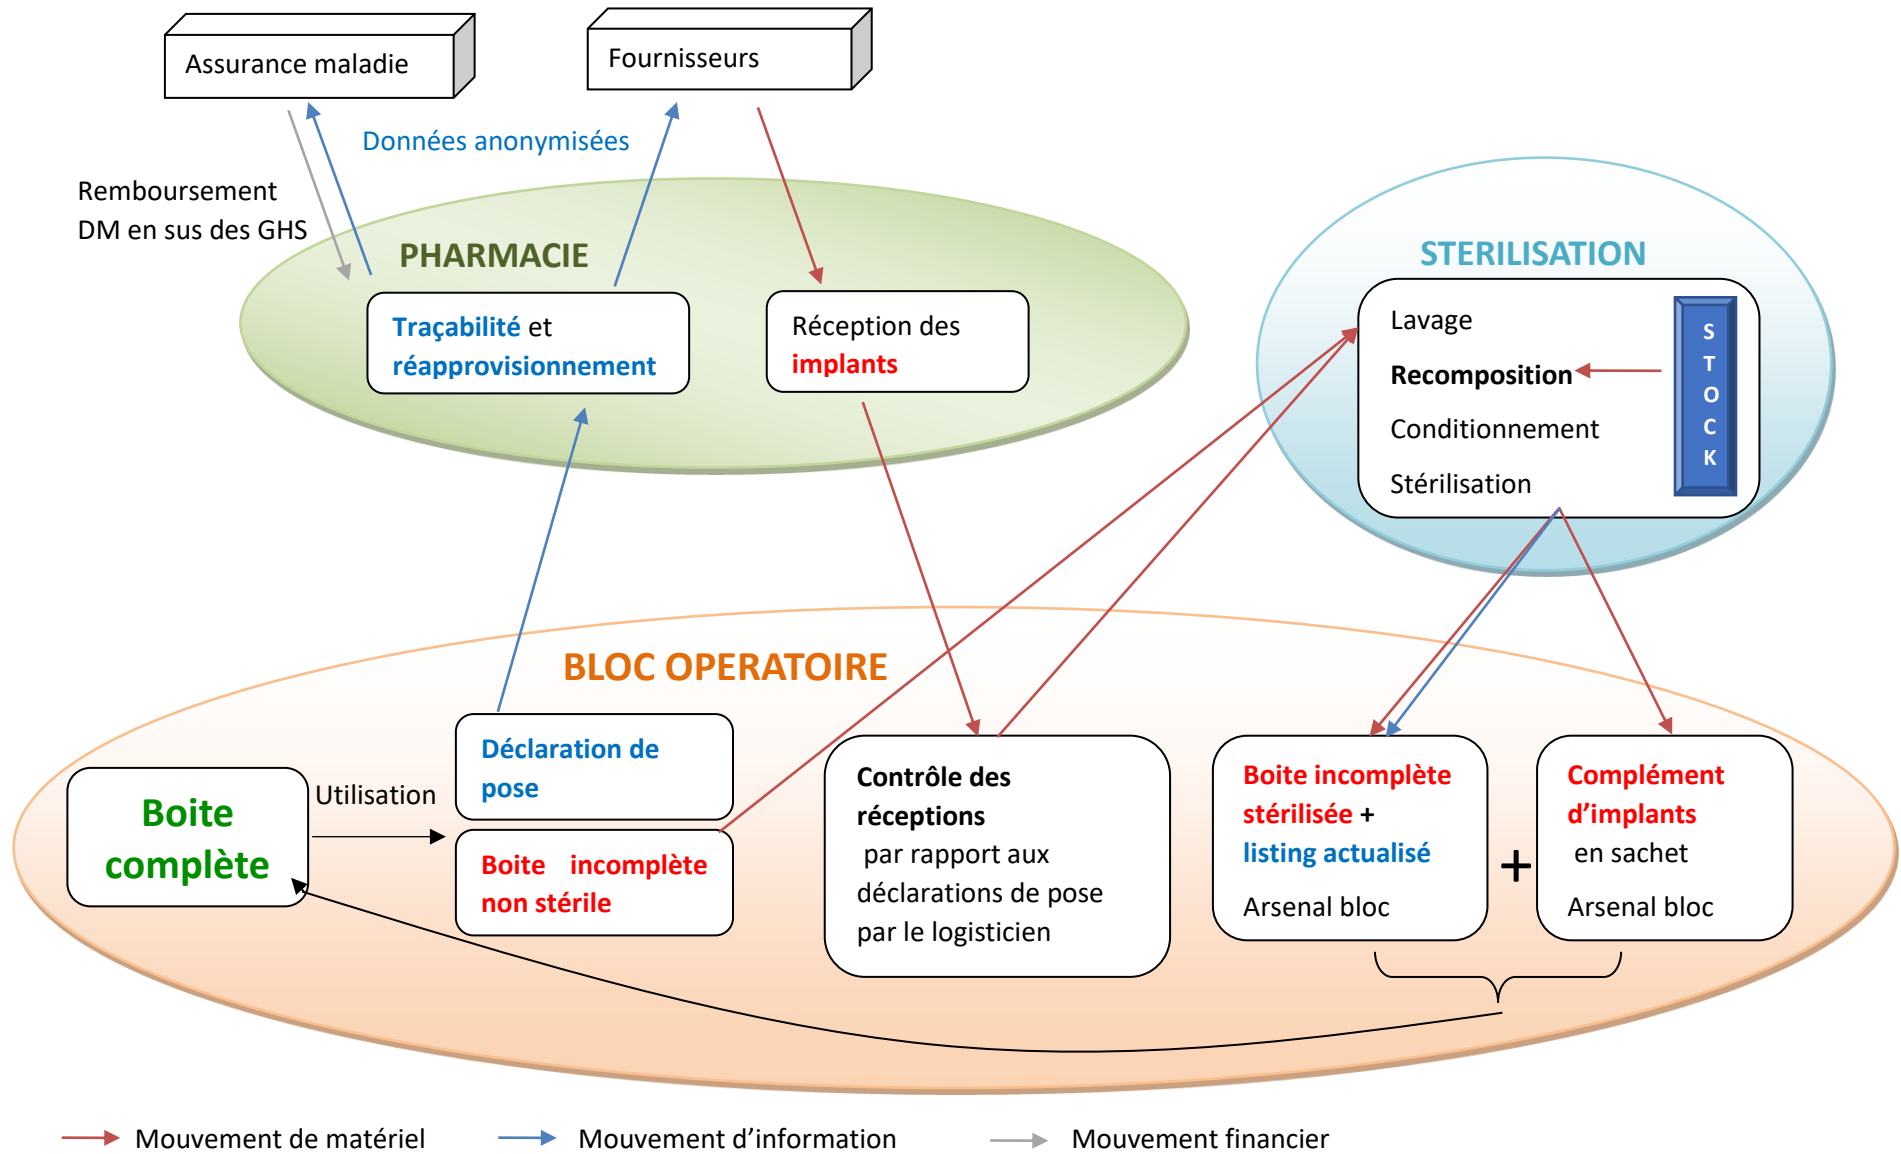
Assurance maladie

Fournisseurs

Données anonymisées

Remboursement DM en sus des GHS

PHARMACIE

Traçabilité et réapprovisionnement

Réception des implants

STERILISATION

Lavage

Recomposition

Conditionnement

Stérilisation

S T O C K

BLOC OPERATOIRE

Boite complète

Utilisation

Déclaration de pose

Boite incomplète non stérile

Contrôle des réceptions par rapport aux déclarations de pose par le logisticien

Boite incomplète stérilisée + listing actualisé

Arsenal bloc

+

Complément d'implants en sachet

Arsenal bloc

Mouvement de matériel

Mouvement d'information

Mouvement financier